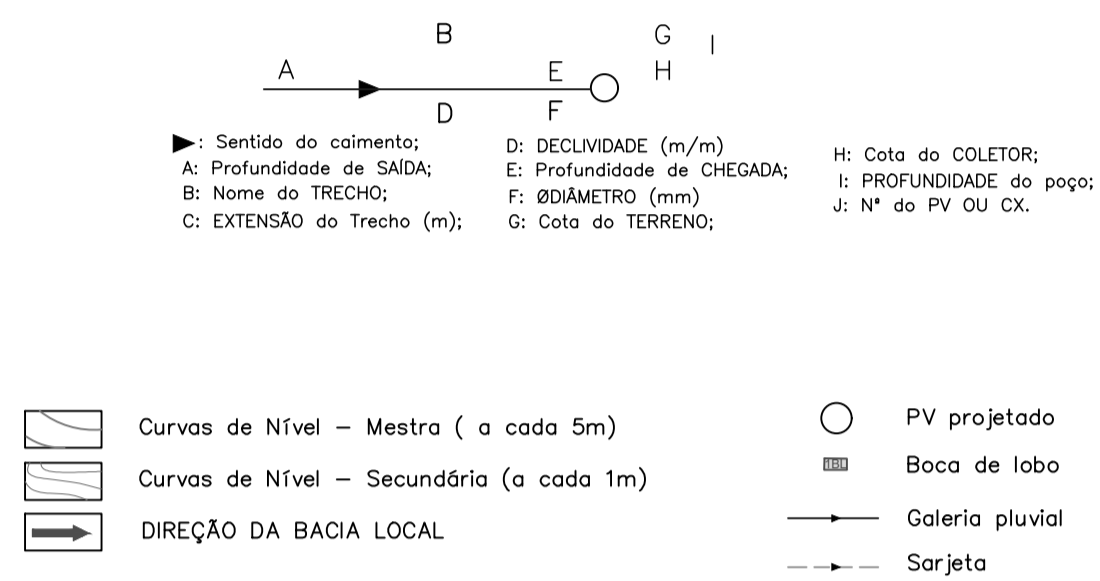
B

G I

A

E

H

D

F

: Sentido do caimento;
A: Profundidade de SAÍDA;
B: Nome do TRECHO;
C: EXTENSÃO do Trecho (m);

D: DECLIVIDADE (m/m)
E: Profundidade de CHEGADA;
F: ØDIÂMETRO (mm)
G: Cota do TERRENO;

H: Cota do COLETOR;
I: PROFUNDIDADE do poço;
J: N° do PV OU CX.

Curvas de Nível – Mestra ( a cada 5m)

Curvas de Nível – Secundária (a cada 1m)

DIREÇÃO DA BACIA LOCAL

PV projetado

Boca de lobo

Galeria pluvial

Sarjeta